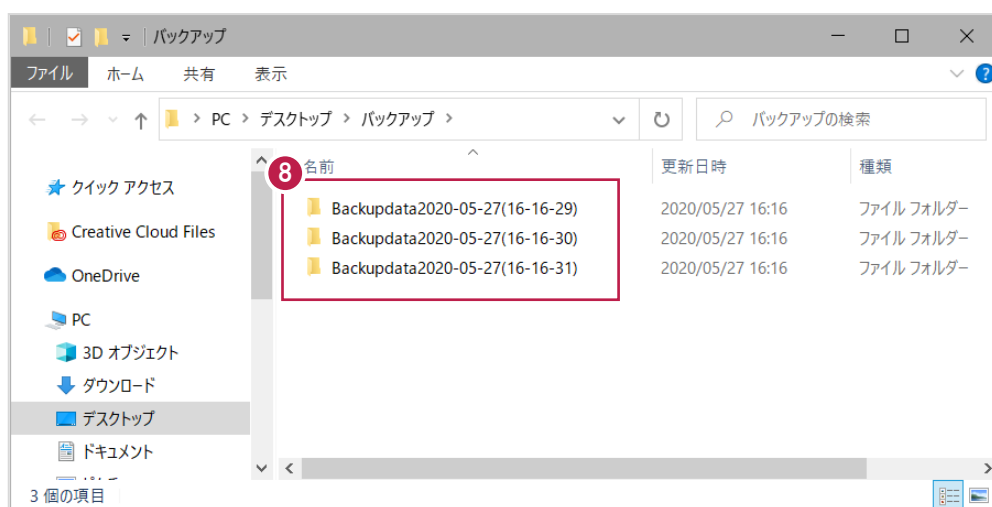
バックアップ

ファイル　ホーム　共有　表示

PC > デスクトップ > バックアップ >

バックアップの検索

クイック アクセス
Creative Cloud Files
OneDrive
PC
3D オブジェクト
ダウンロード
デスクトップ
ドキュメント

8

| 名前 | 更新日時 | 種類 |
|---|---|---|
| Backupdata2020-05-27(16-16-29) | 2020/05/27 16:16 | ファイル フォルダー |
| Backupdata2020-05-27(16-16-30) | 2020/05/27 16:16 | ファイル フォルダー |
| Backupdata2020-05-27(16-16-31) | 2020/05/27 16:16 | ファイル フォルダー |

3 個の項目